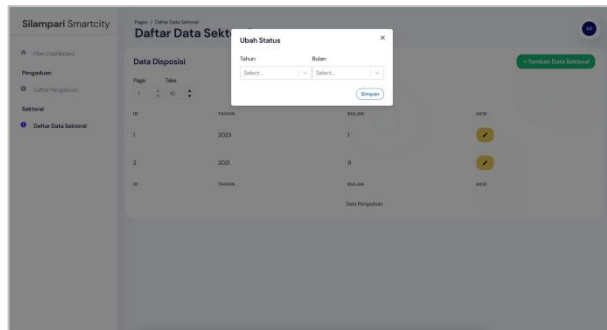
Silampari Smartcity

Main Dashboard

Pengaduan

Daftar Pengaduan

Sektoral

Daftar Data Sektoral

Pages / Daftar Data Sektoral

Daftar Data Sekt

AD

Ubah Status

×

Tahun

Select..

Bulan

Select..

Simpan

+ Tambah Data Sektoral

Data Disposisi

Page

Take

1

10

| ID | TAHUN | BULAN | AKSI |
|---|---|---|---|
| 1 | 2023 | 1 | |
| 2 | 2021 | 9 | |
| ID | TAHUN | BULAN | AKSI |

Data Pengaduan